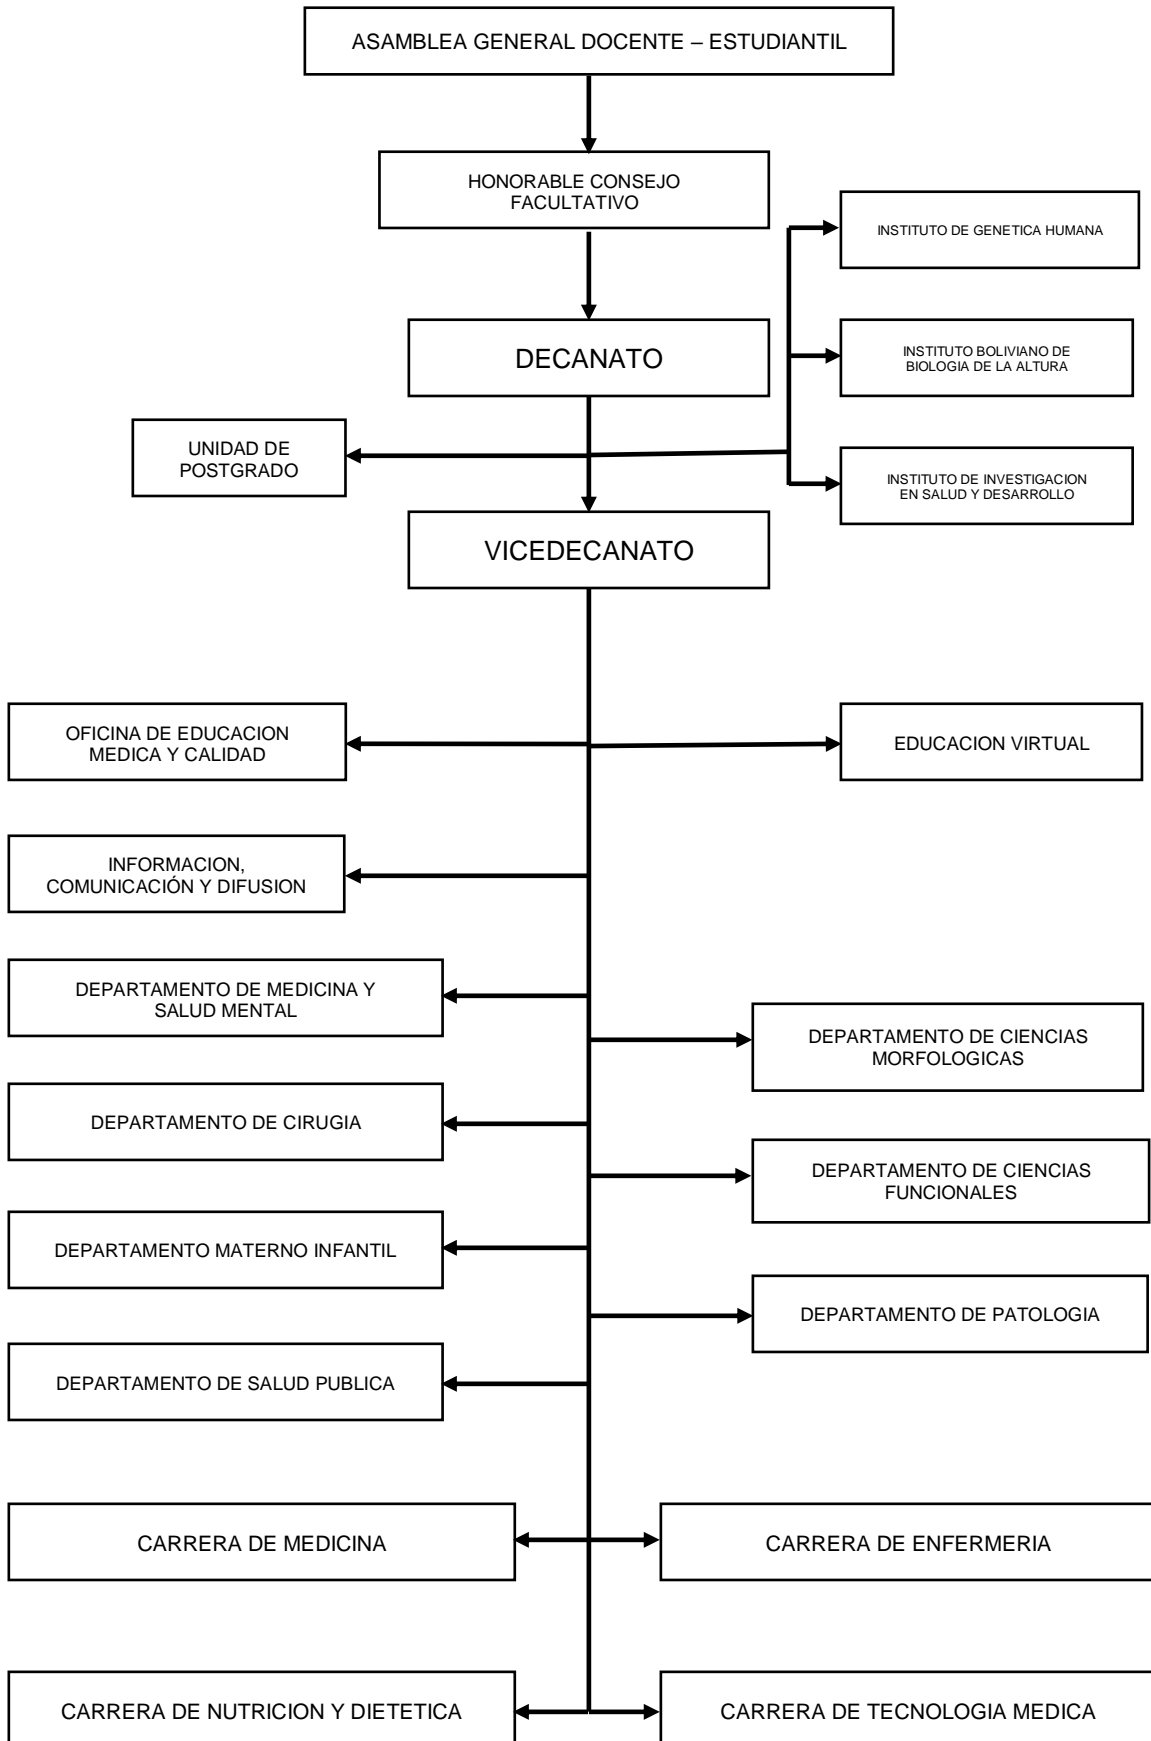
ASAMBLEA GENERAL DOCENTE – ESTUDIANTIL

HONORABLE CONSEJO FACULTATIVO

INSTITUTO DE GENETICA HUMANA

DECANATO

INSTITUTO BOLIVIANO DE BIOLOGIA DE LA ALTURA

UNIDAD DE POSTGRADO

INSTITUTO DE INVESTIGACION EN SALUD Y DESARROLLO

VICEDECANATO

OFICINA DE EDUCACION MEDICA Y CALIDAD

EDUCACION VIRTUAL

INFORMACION, COMUNICACIÓN Y DIFUSION

DEPARTAMENTO DE MEDICINA Y SALUD MENTAL

DEPARTAMENTO DE CIENCIAS MORFOLOGICAS

DEPARTAMENTO DE CIRUGIA

DEPARTAMENTO DE CIENCIAS FUNCIONALES

DEPARTAMENTO MATERNO INFANTIL

DEPARTAMENTO DE PATOLOGIA

DEPARTAMENTO DE SALUD PUBLICA

CARRERA DE MEDICINA

CARRERA DE ENFERMERIA

CARRERA DE NUTRICION Y DIETETICA

CARRERA DE TECNOLOGIA MEDICA